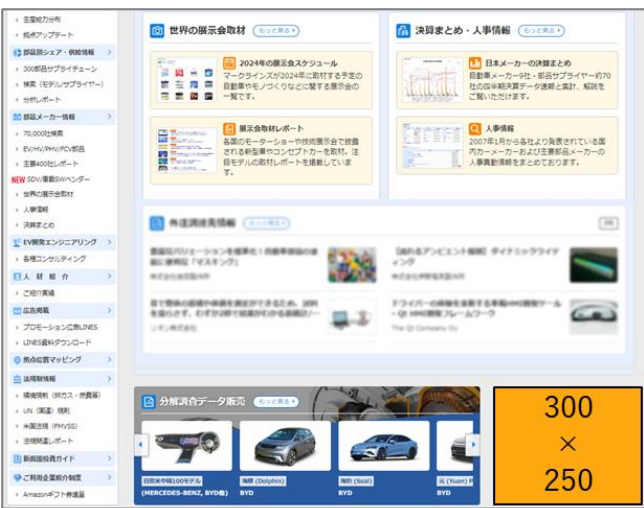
› 生産能力分布
› 拠点アップデート
部品別シェア・供給情報
› 300部品サプライチェーン
› 検索（モデル/サプライヤー）
› 分析レポート
部品メーカー情報
› 70,000社検索
› EV/HV/PHV/FCV部品
› 主要400社レポート
NEW SDV/車載SWベンダー
› 世界の展示会取材
› 人事情報
› 決算まとめ
EV開発エンジニアリング
› 各種コンサルティング
人 材 紹 介
› ご紹介実績
広告掲載
› プロモーション広告LINES
› LINES資料ダウンロード
拠点位置マッピング
法規制情報
› 環境規制（排ガス・燃費等）
› UN（国連）規則
› 米国法規（FMVSS）
› 法規解説レポート
新興国投資ガイド
ご利用企業紹介制度
› Amazonギフト券進呈

世界の展示会取材 もっと見る
2024年の展示会スケジュール
マークラインズが2024年に取材する予定の自動車のモノづくりなどに関する展示会の一覧です。
展示会取材レポート
各国のモーターショーや技術展示会で披露される新型車やコンセプトカーを取材。注目モデルの取材レポートを掲載しています。

決算まとめ・人事情報 もっと見る
日本メーカーの決算まとめ
自動車メーカー9社・部品サプライヤー約70社の四半期決算データ速報と集計、解説をご覧いただけます。
人事情報
2007年1月から各社より発表されている国内カーメーカーおよび主要部品メーカーの人事異動情報をまとめております。

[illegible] もっと見る
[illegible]
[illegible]
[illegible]
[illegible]

分解調査データ販売 もっと見る
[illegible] (MERCEDES-BENZ, BYD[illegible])
海豚 (Dolphin) BYD
海豹 (Seal) BYD
元 (Yuan) P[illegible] BYD

300
×
250